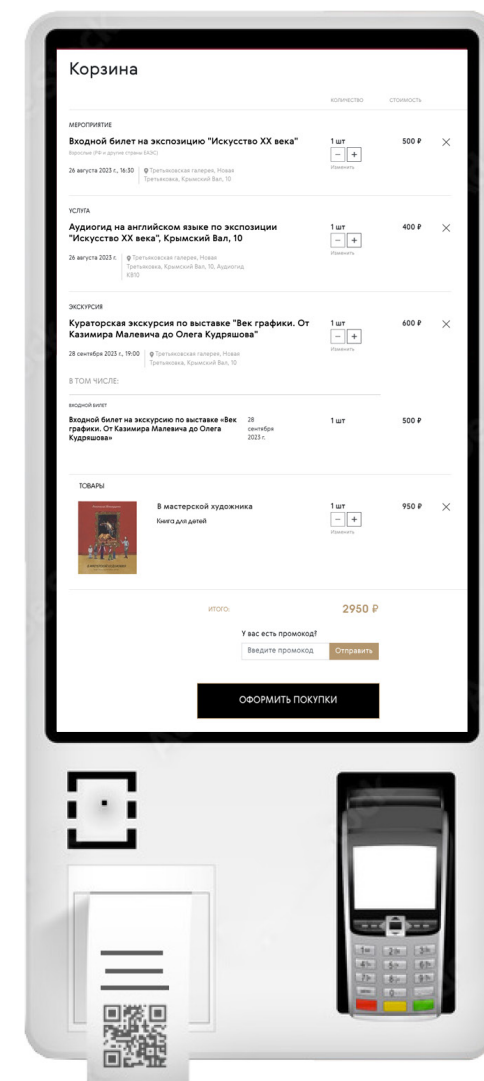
Корзина

КОЛИЧЕСТВО СТОИМОСТЬ

МЕРОПРИЯТИЕ

Входной билет на экспозицию "Искусство XX века"

Взрослые (РФ и другие страны ЕАЭС)

26 августа 2023 г., 16:30 Третьяковская галерея, Новая Третьяковка, Крымский Вал, 10

1 шт
– +
Изменить

500 ₽

×

УСЛУГА

Аудиогид на английском языке по экспозиции "Искусство XX века", Крымский Вал, 10

26 августа 2023 г. Третьяковская галерея, Новая Третьяковка, Крымский Вал, 10, Аудиогид К910

1 шт
– +
Изменить

400 ₽

×

ЭКСКУРСИЯ

Кураторская экскурсия по выставке "Век графики. От Казимира Малевича до Олега Кудряшова"

28 сентября 2023 г., 19:00 Третьяковская галерея, Новая Третьяковка, Крымский Вал, 10

1 шт
– +
Изменить

600 ₽

×

В ТОМ ЧИСЛЕ:

ВХОДНОЙ БИЛЕТ

Входной билет на экскурсию по выставке «Век графики. От Казимира Малевича до Олега Кудряшова»

28 сентября 2023 г.

1 шт

500 ₽

ТОВАРЫ

В мастерской художника

Книга для детей

1 шт
– +
Изменить

950 ₽

×

ИТОГО:

2950 ₽

У вас есть промокод?

Введите промокод

Отправить

ОФОРМИТЬ ПОКУПКИ